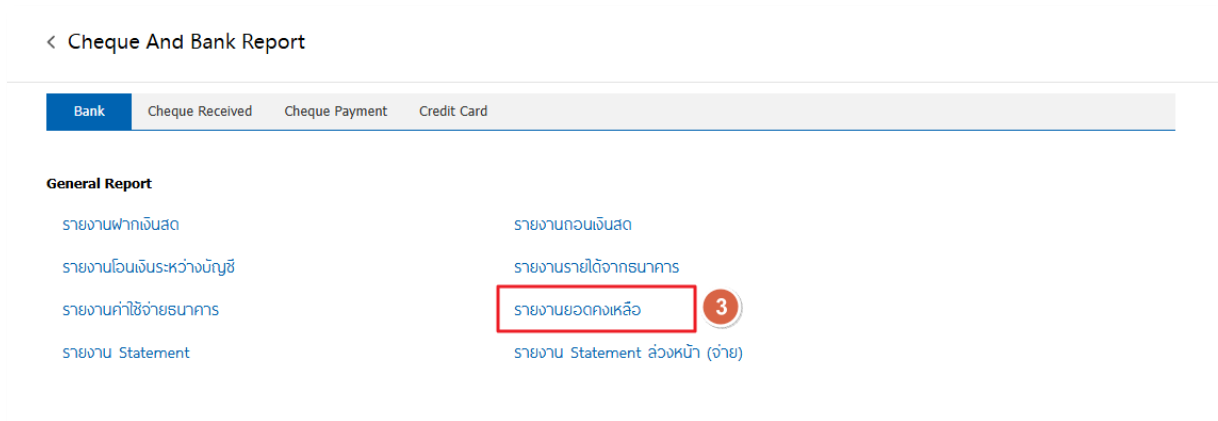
< Cheque And Bank Report

Bank | Cheque Received | Cheque Payment | Credit Card

General Report

รายงานฝากเงินสด

รายงานโอนเงินระหว่างบัญชี

รายงานค่าใช้จ่ายธนาคาร

รายงาน Statement

รายงานถอนเงินสด

รายงานรายได้จากธนาคาร

รายงานยอดคงเหลือ

3

รายงาน Statement ล่วงหน้า (จ่าย)